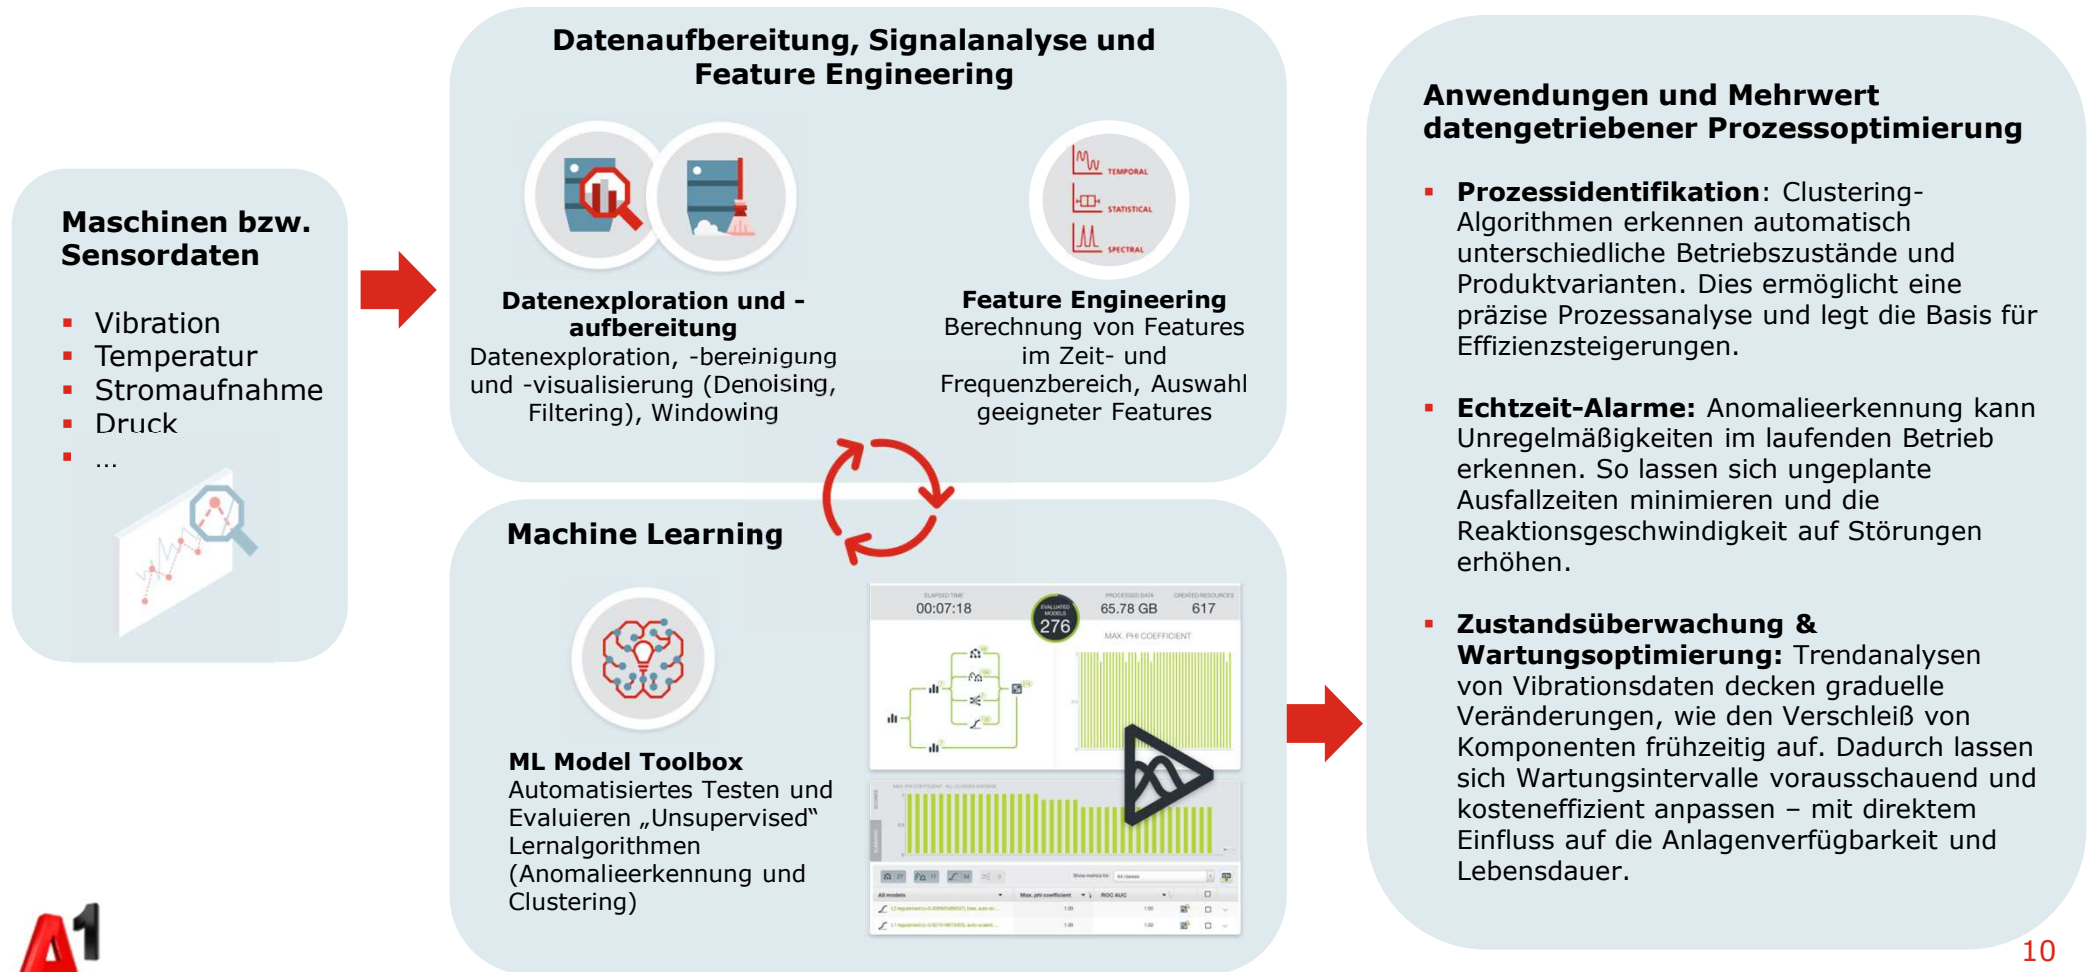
Maschinen bzw. Sensordaten

- Vibration
- Temperatur
- Stromaufnahme
- Druck
- ...

Datenaufbereitung, Signalanalyse und Feature Engineering

Datenexploration und -aufbereitung
Datenexploration, -bereinigung und -visualisierung (Denoising, Filtering), Windowing

TEMPORAL
STATISTICAL
SPECTRAL

Feature Engineering
Berechnung von Features im Zeit- und Frequenzbereich, Auswahl geeigneter Features

Machine Learning

ML Model Toolbox
Automatisiertes Testen und Evaluieren „Unsupervised" Lernalgorithmen (Anomalieerkennung und Clustering)

ELAPSED TIME 00:07:18
EVALUATED MODELS 276
PROCESSED DATA 65.78 GB
CREATED RESOURCES 617
MAX. PHI COEFFICIENT

Anwendungen und Mehrwert datengetriebener Prozessoptimierung

- Prozessidentifikation: Clustering-Algorithmen erkennen automatisch unterschiedliche Betriebszustände und Produktvarianten. Dies ermöglicht eine präzise Prozessanalyse und legt die Basis für Effizienzsteigerungen.

- Echtzeit-Alarme: Anomalieerkennung kann Unregelmäßigkeiten im laufenden Betrieb erkennen. So lassen sich ungeplante Ausfallzeiten minimieren und die Reaktionsgeschwindigkeit auf Störungen erhöhen.

- Zustandsüberwachung & Wartungsoptimierung: Trendanalysen von Vibrationsdaten decken graduelle Veränderungen, wie den Verschleiß von Komponenten frühzeitig auf. Dadurch lassen sich Wartungsintervalle vorausschauend und kosteneffizient anpassen – mit direktem Einfluss auf die Anlagenverfügbarkeit und Lebensdauer.

A1

10